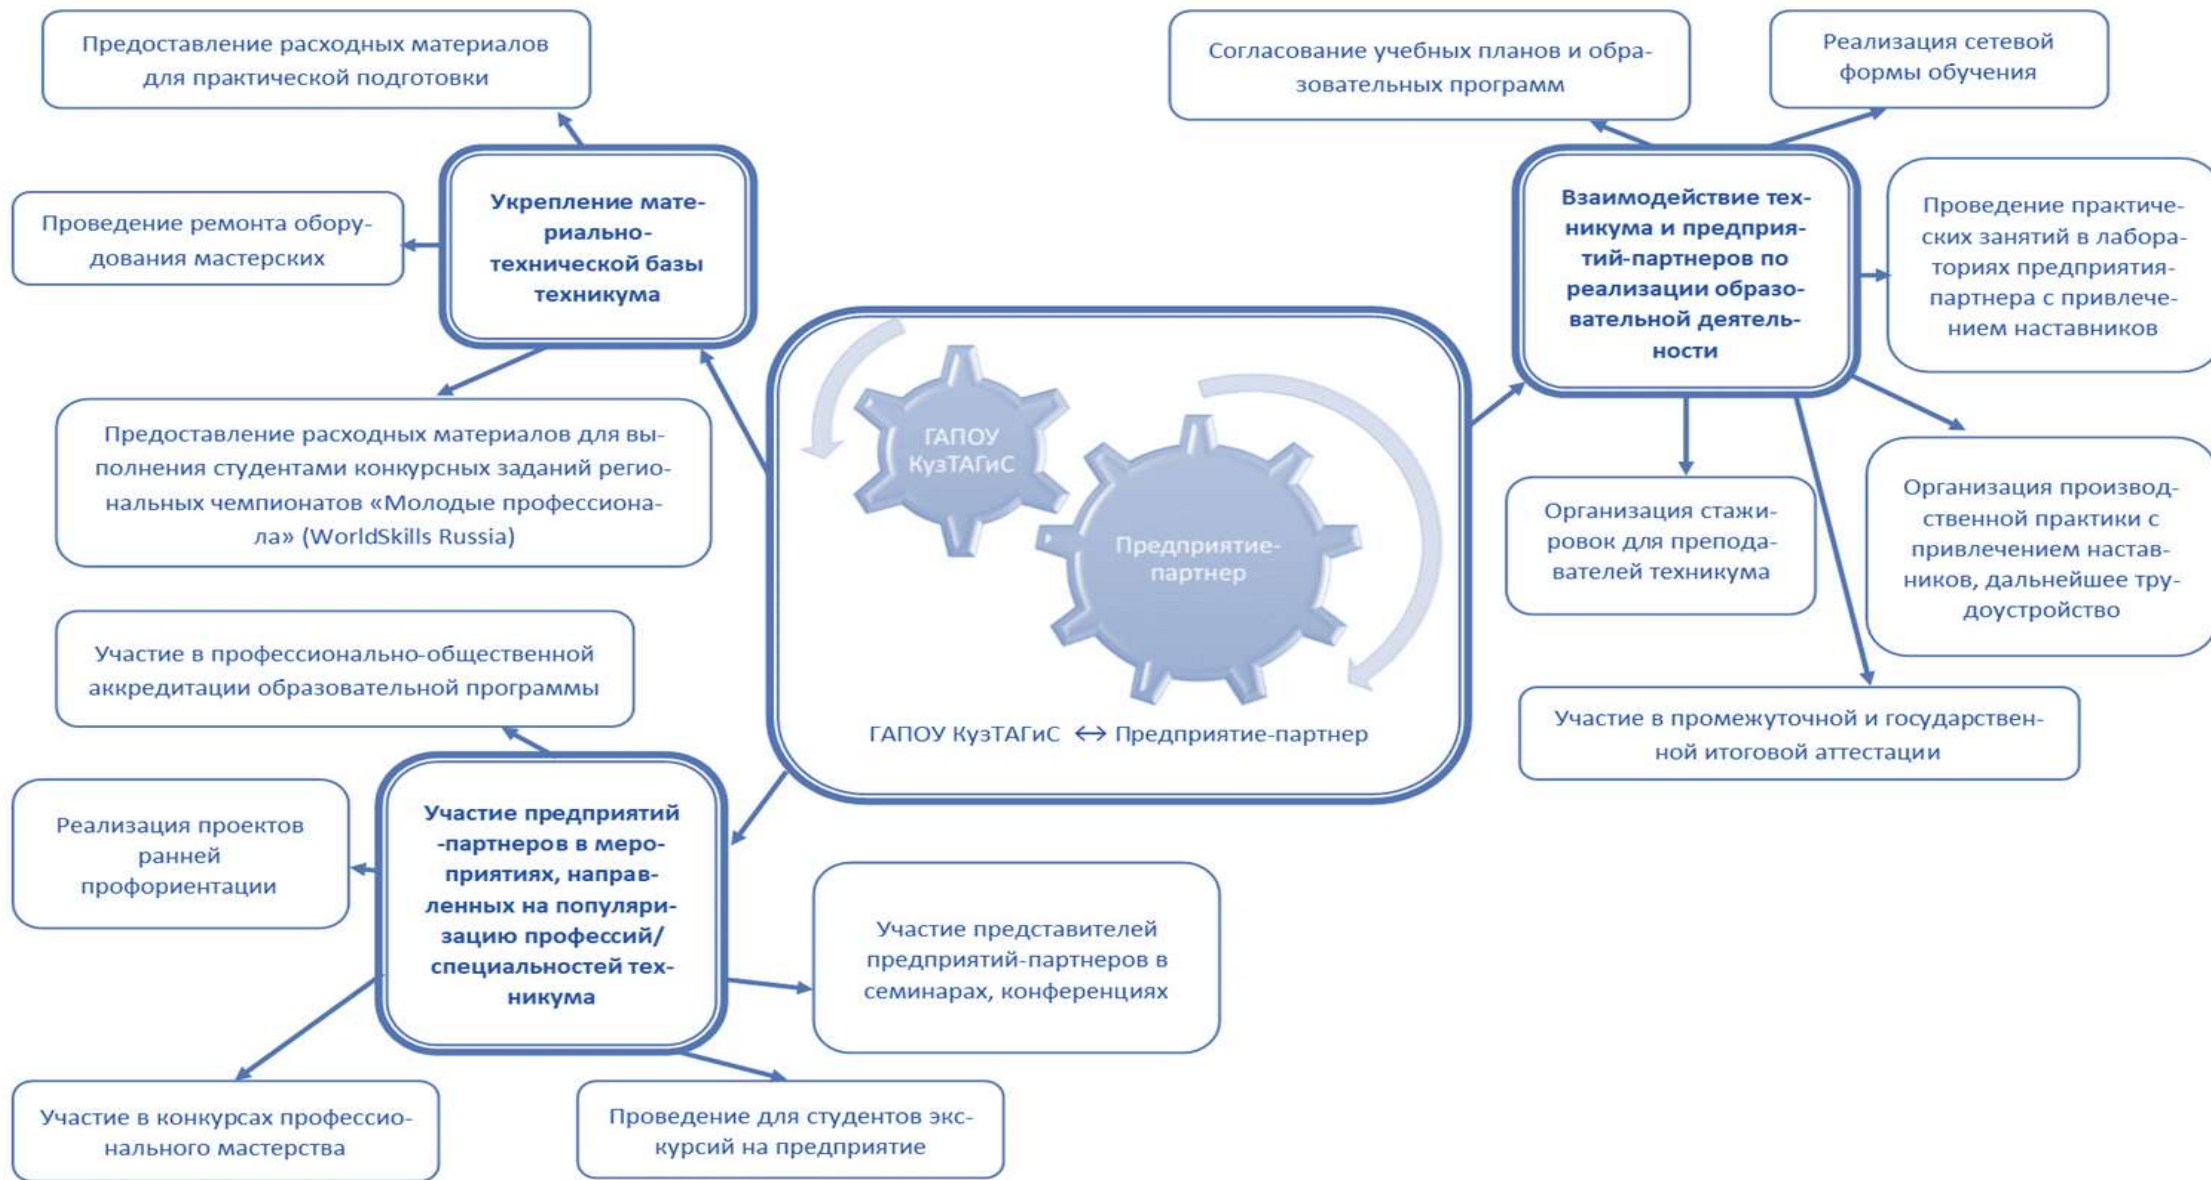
Предоставление расходных материалов для практической подготовки

Согласование учебных планов и образовательных программ

Реализация сетевой формы обучения

Укрепление материально-технической базы техникума

Проведение ремонта оборудования мастерских

Взаимодействие техникума и предприятий-партнеров по реализации образовательной деятельности

Проведение практических занятий в лабораториях предприятия-партнера с привлечением наставников

Предоставление расходных материалов для выполнения студентами конкурсных заданий региональных чемпионатов «Молодые профессионалы» (WorldSkills Russia)

ГАПОУ КузТАГиС

Предприятие-партнер

Организация стажировок для преподавателей техникума

Организация производственной практики с привлечением наставников, дальнейшее трудоустройство

Участие в профессионально-общественной аккредитации образовательной программы

ГАПОУ КузТАГиС $\leftrightarrow$ Предприятие-партнер

Участие в промежуточной и государственной итоговой аттестации

Реализация проектов ранней профориентации

Участие предприятий-партнеров в мероприятиях, направленных на популяризацию профессий/специальностей техникума

Участие представителей предприятий-партнеров в семинарах, конференциях

Участие в конкурсах профессионального мастерства

Проведение для студентов экскурсий на предприятие